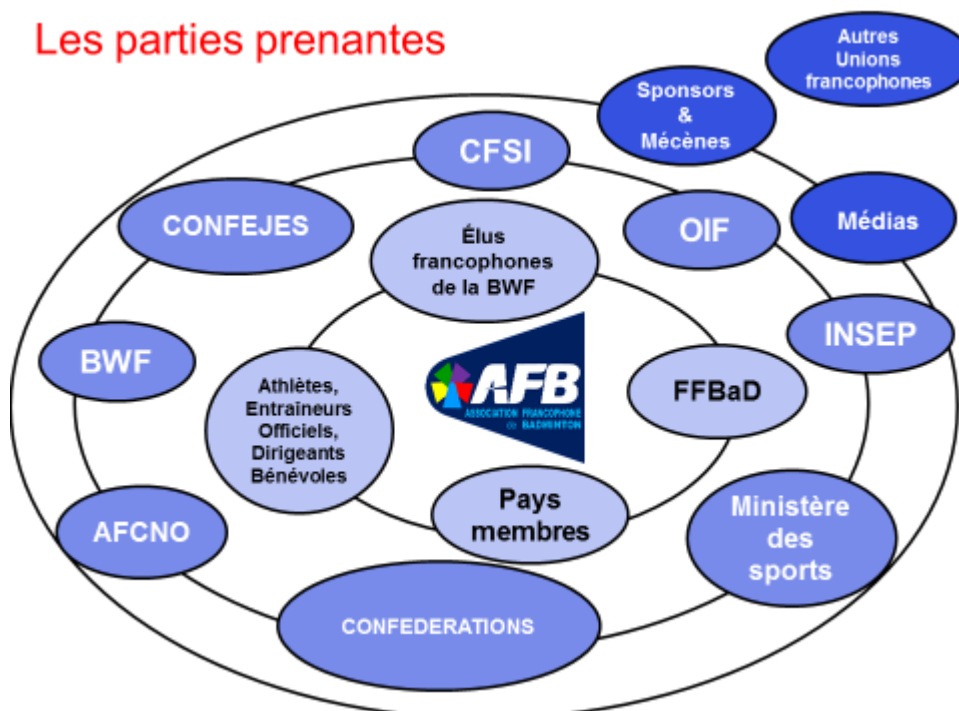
Les parties prenantes

Autres Unions francophones

Sponsors & Mécènes

CFSI

Médias

CONFEJES

OIF

Élus francophones de la BWF

INSEP

BWF

AFB
ASSOCIATION FRANCOPHONE DE BADMINTON

FFBaD

Athlètes, Entraineurs Officiels, Dirigeants Bénévoles

Pays membres

Ministère des sports

AFCNO

CONFEDERATIONS